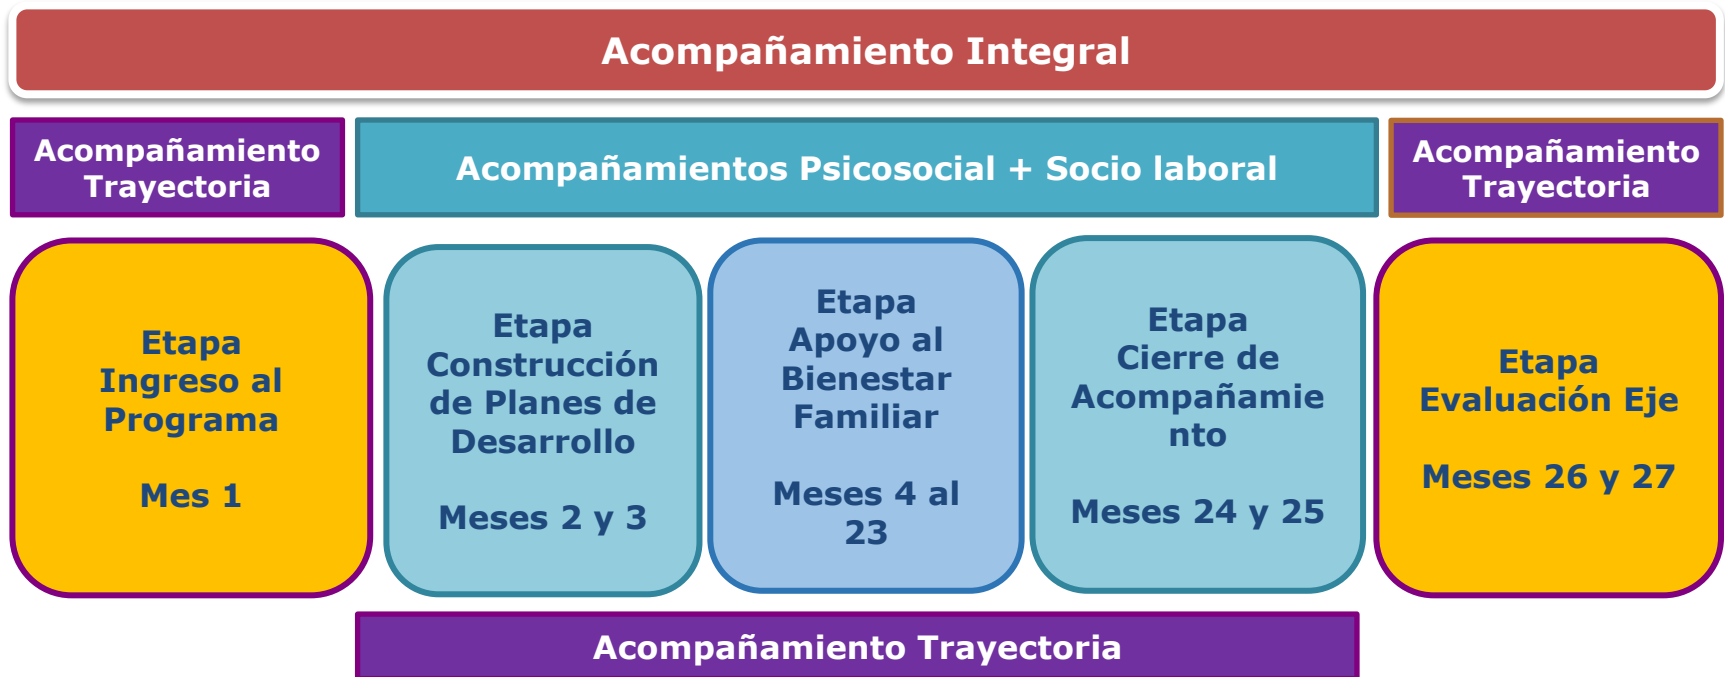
Acompañamiento Integral

Acompañamiento Trayectoria

Acompañamientos Psicosocial + Socio laboral

Acompañamiento Trayectoria

Etapa Ingreso al Programa

Mes 1

Etapa Construcción de Planes de Desarrollo

Meses 2 y 3

Etapa Apoyo al Bienestar Familiar

Meses 4 al 23

Etapa Cierre de Acompañamie nto

Meses 24 y 25

Etapa Evaluación Eje

Meses 26 y 27

Acompañamiento Trayectoria